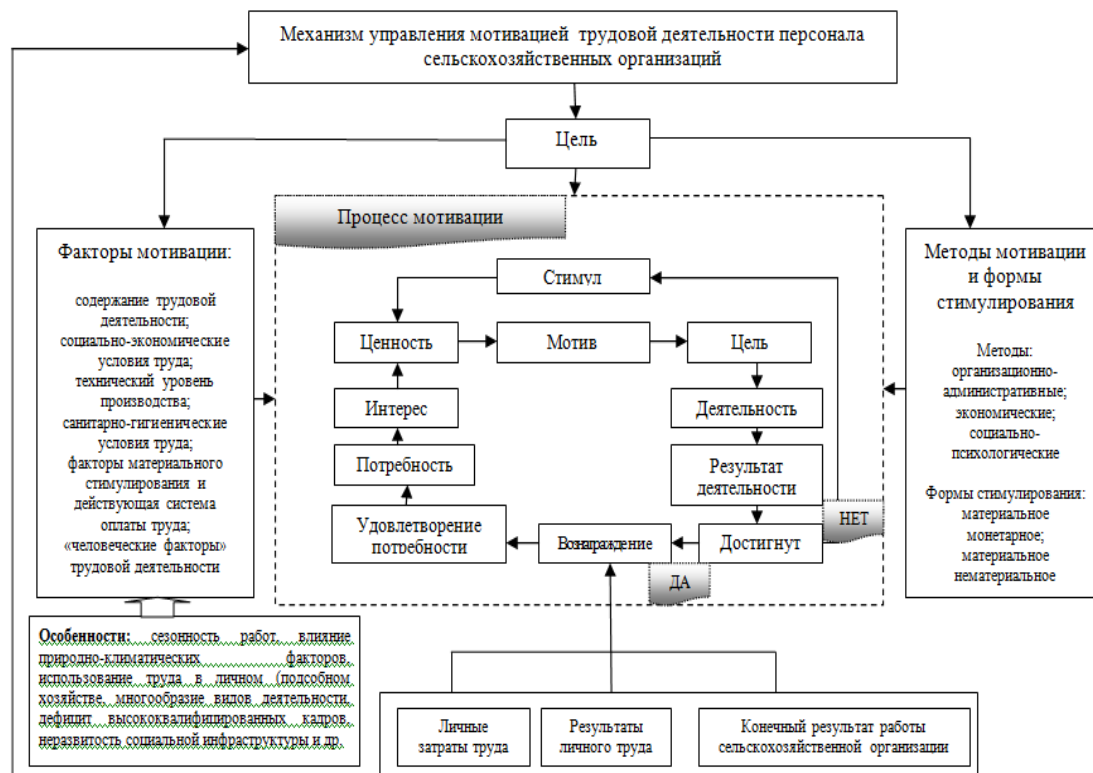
Механизм управления мотивацией трудовой деятельности персонала сельскохозяйственных организаций

Цель

Процесс мотивации

Факторы мотивации:

содержание трудовой деятельности; социально-экономические условия труда; технический уровень производства; санитарно-гигиенические условия труда; факторы материального стимулирования и действующая система оплаты труда; «человеческие факторы» трудовой деятельности

Стимул

Ценность

Мотив

Цель

Интерес

Деятельность

Потребность

Результат деятельности

Удовлетворение потребности

Вознаграждение

Достигнут

НЕТ

ДА

Методы мотивации и формы стимулирования

Методы: организационно-административные; экономические; социально-психологические

Формы стимулирования: материальное монетарное; материальное нематериальное

Особенности: сезонность работ, влияние природно-климатических факторов, использование труда в личном (подсобном хозяйстве, многообразие видов деятельности, дефицит высококвалифицированных кадров, неразвитость социальной инфраструктуры и др.

Личные затраты труда

Результаты личного труда

Конечный результат работы сельскохозяйственной организации